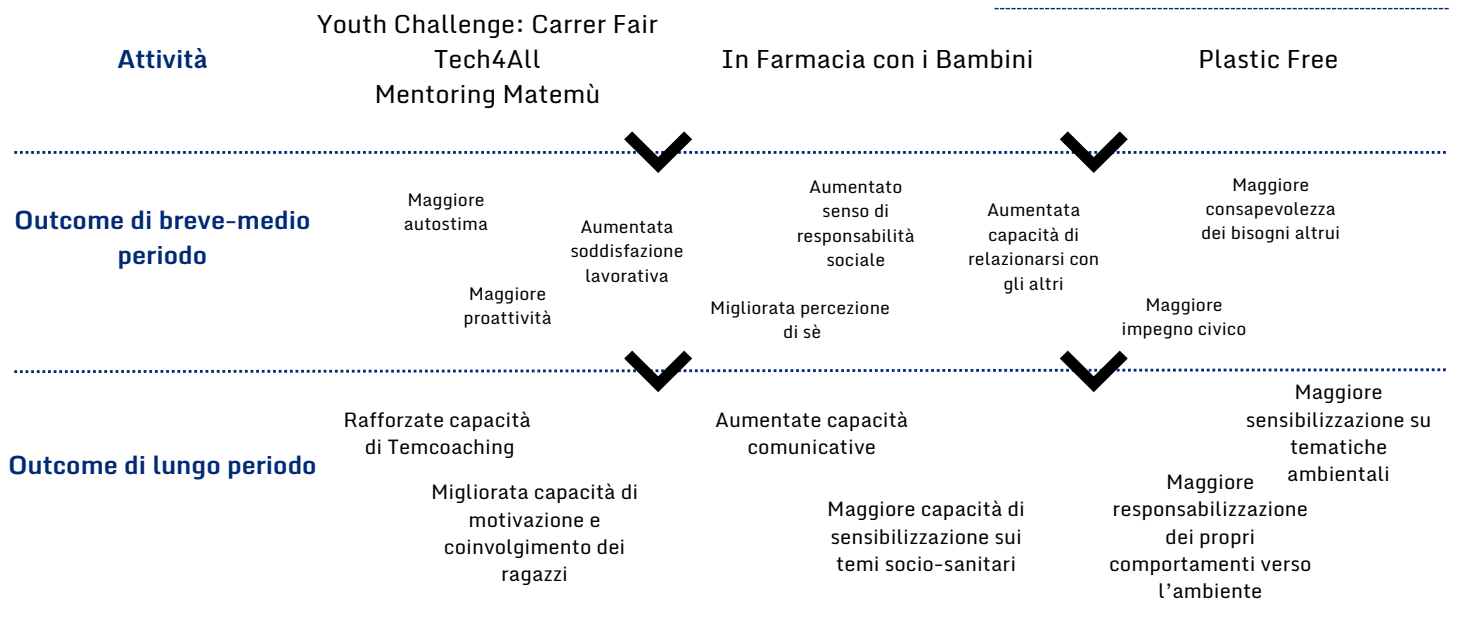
Attività

Youth Challenge: Carrer Fair
Tech4All
Mentoring Matemù

In Farmacia con i Bambini

Plastic Free

Outcome di breve-medio periodo

Maggiore autostima

Aumentata soddisfazione lavorativa

Maggiore proattività

Aumentato senso di responsabilità sociale

Migliorata percezione di sè

Aumentata capacità di relazionarsi con gli altri

Maggiore consapevolezza dei bisogni altrui

Maggiore impegno civico

Outcome di lungo periodo

Rafforzate capacità di Temcoaching

Migliorata capacità di motivazione e coinvolgimento dei ragazzi

Aumentate capacità comunicative

Maggiore capacità di sensibilizzazione sui temi socio-sanitari

Maggiore sensibilizzazione su tematiche ambientali

Maggiore responsabilizzazione dei propri comportamenti verso l'ambiente